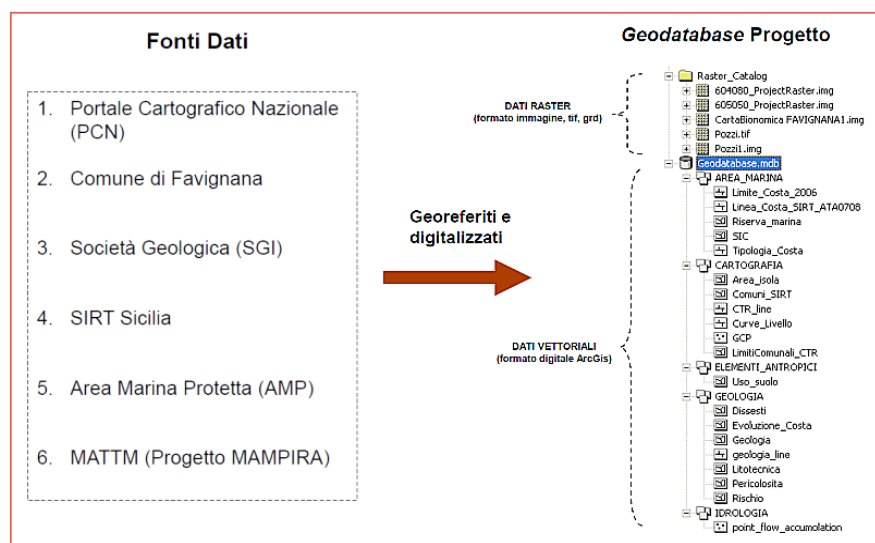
Fonti Dati

1. Portale Cartografico Nazionale (PCN)
2. Comune di Favignana
3. Società Geologica (SGI)
4. SIRT Sicilia
5. Area Marina Protetta (AMP)
6. MATTM (Progetto MAMPIRA)

Georeferiti e digitalizzati

*Geodatabase* Progetto

DATI RASTER
(formato immagine, tif, grd)

Raster_Catalog
604080_ProjectRaster.img
605050_ProjectRaster.img
CartaBionomica FAVIGNANA1.img
Pozzi.tif
Pozzi1.img
Geodatabase.mdb
AREA_MARINA
Limite_Costa_2006
Linea_Costa_SIRT_ATA0708
Riserva_marina
SIC
Tipologia_Costa
CARTOGRAFIA
Area_isola
Comuni_SIRT
CTR_line
Curve_Livello
GCP
LimitiComunali_CTR
ELEMENTI_ANTROPICI
Uso_suolo
GEOLOGIA
Dissesti
Evoluzione_Costa
Geologia
geologia_line
Litotecnica
Pericolosita
Rischio
IDROLOGIA
point_flow_accumolation

DATI VETTORIALI
(formato digitale ArcGis)